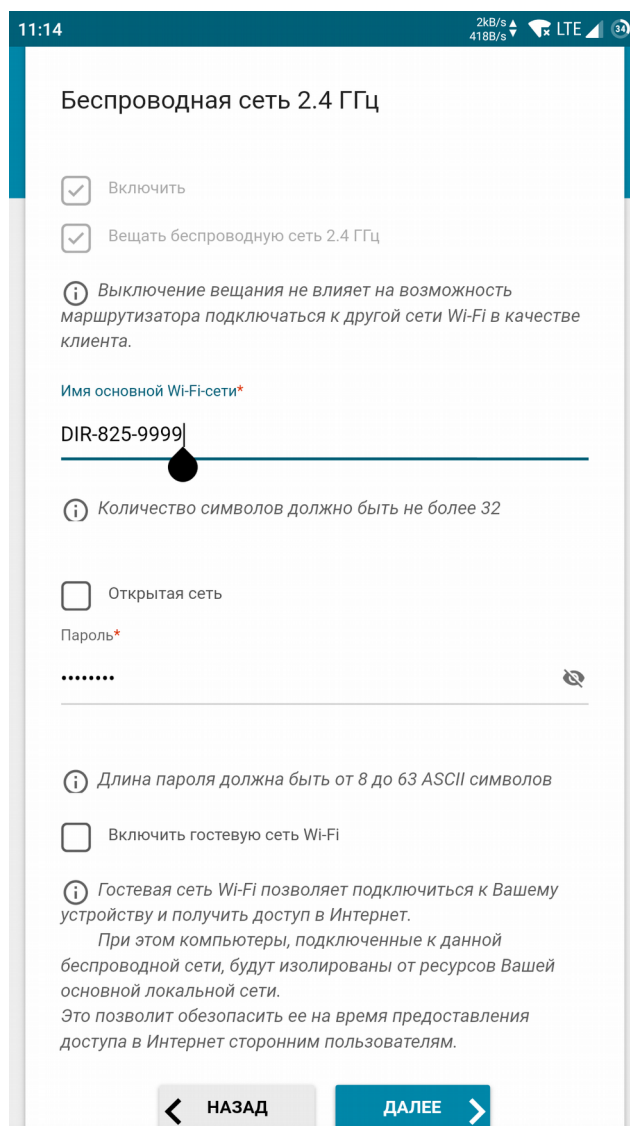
11:14
2kB/s
418B/s
LTE
34

Беспроводная сеть 2.4 ГГц

Включить

Вещать беспроводную сеть 2.4 ГГц

Выключение вещания не влияет на возможность маршрутизатора подключаться к другой сети Wi-Fi в качестве клиента.

Имя основной Wi-Fi-сети*

DIR-825-9999

Количество символов должно быть не более 32

Открытая сеть

Пароль*

••••••••

Длина пароля должна быть от 8 до 63 ASCII символов

Включить гостевую сеть Wi-Fi

Гостевая сеть Wi-Fi позволяет подключиться к Вашему устройству и получить доступ в Интернет.

При этом компьютеры, подключенные к данной беспроводной сети, будут изолированы от ресурсов Вашей основной локальной сети.
Это позволит обезопасить ее на время предоставления доступа в Интернет сторонним пользователям.

НАЗАД

ДАЛЕЕ